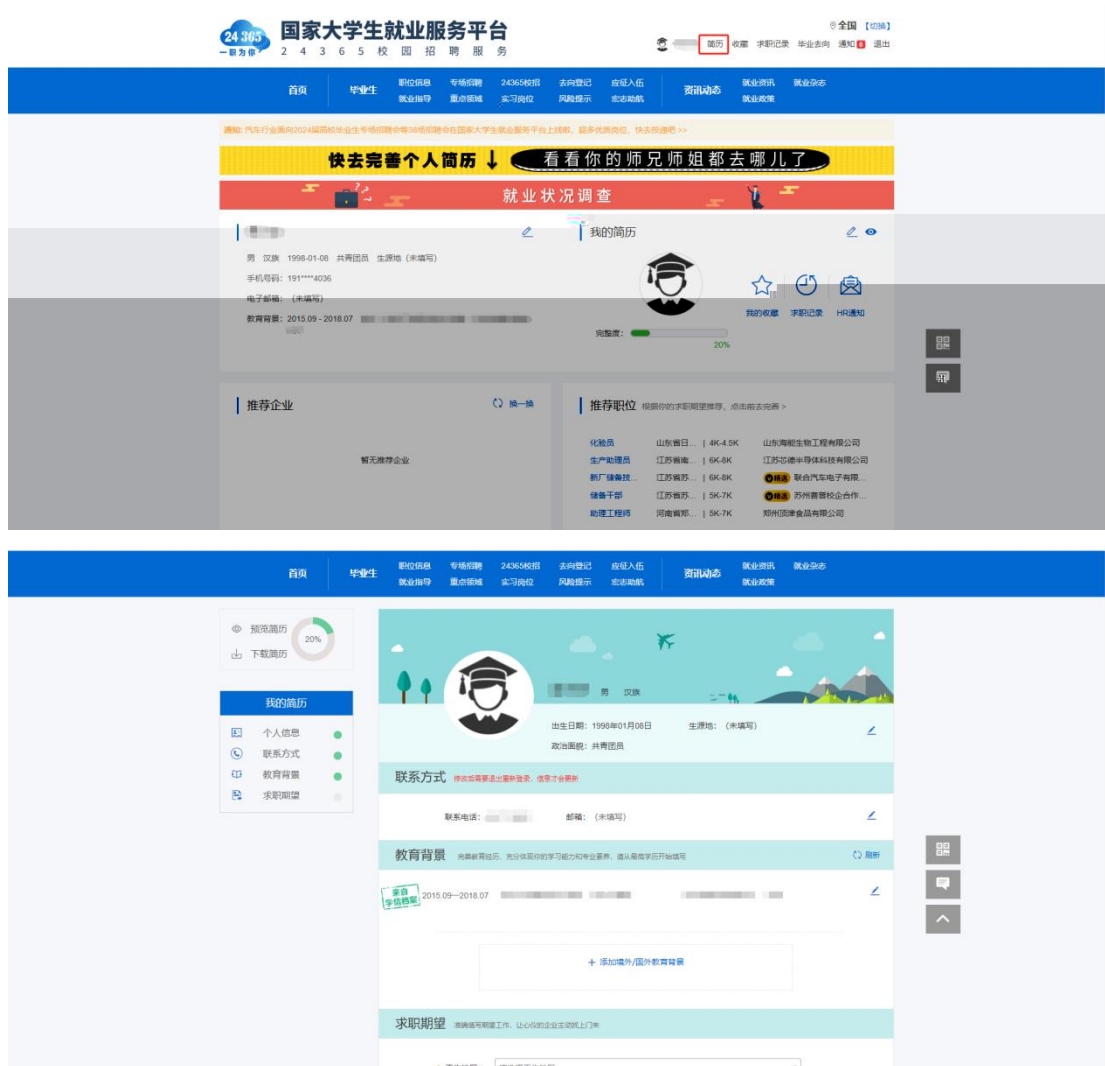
24365 一职为你
国家大学生就业服务平台
2 4 3 6 5 校 园 招 聘 服 务

全国 【切换】
简历 收藏 求职记录 毕业去向 通知 退出

首页 毕业生 职位信息 就业指导 专场招聘 重点领域 24365校招 实习岗位 去向登记 风险提示 应征入伍 宏志助航 资讯动态 就业资讯 就业政策 就业杂志

通知: 汽车行业面向2024届高校毕业生专场招聘会等38场招聘会在国家大学生就业服务平台上线啦，超多优质岗位，快去投递吧 >>

快去完善个人简历 ↓ 看看你的师兄师姐都去哪儿了

就业状况调查

男 汉族 1998-01-08 共青团员 生源地 (未填写)
手机号码: 191****4036
电子邮箱: (未填写)
教育背景: 2015.09 - 2018.07

我的简历
我的收藏 求职记录 HR通知
完整度: 20%

推荐企业 换一换
暂无推荐企业

推荐职位 根据你的求职期望推荐，点击前去完善 >
| 化验员 | 山东省日... | 4K-4.5K | 山东海能生物工程有限公司 |
|---|---|---|---|
| 生产助理员 | 江苏省南... | 6K-8K | 江苏芯德半导体科技有限公司 |
| 新厂储备技... | 江苏省苏... | 6K-8K | 精选 联合汽车电子有限... |
| 储备干部 | 江苏省苏... | 5K-7K | 精选 苏州菁菁校企合作... |
| 助理工程师 | 河南省郑... | 5K-7K | 郑州阿津食品有限公司 |

首页 毕业生 职位信息 就业指导 专场招聘 重点领域 24365校招 实习岗位 去向登记 风险提示 应征入伍 宏志助航 资讯动态 就业资讯 就业政策 就业杂志

预览简历 20%
下载简历

我的简历
个人信息
联系方式
教育背景
求职期望

男 汉族
出生日期: 1998年01月08日 生源地: (未填写)
政治面貌: 共青团员

联系方式 修改后需要退出重新登录，信息才会更新
联系电话: 邮箱: (未填写)

教育背景 完善教育经历，充分体现你的学习能力和专业素养，请从最高学历开始填写 刷新
来自学信档案 2015.09—2018.07

+ 添加境外/国外教育背景

求职期望 准确填写期望工作，让心仪的企业主动找上门来